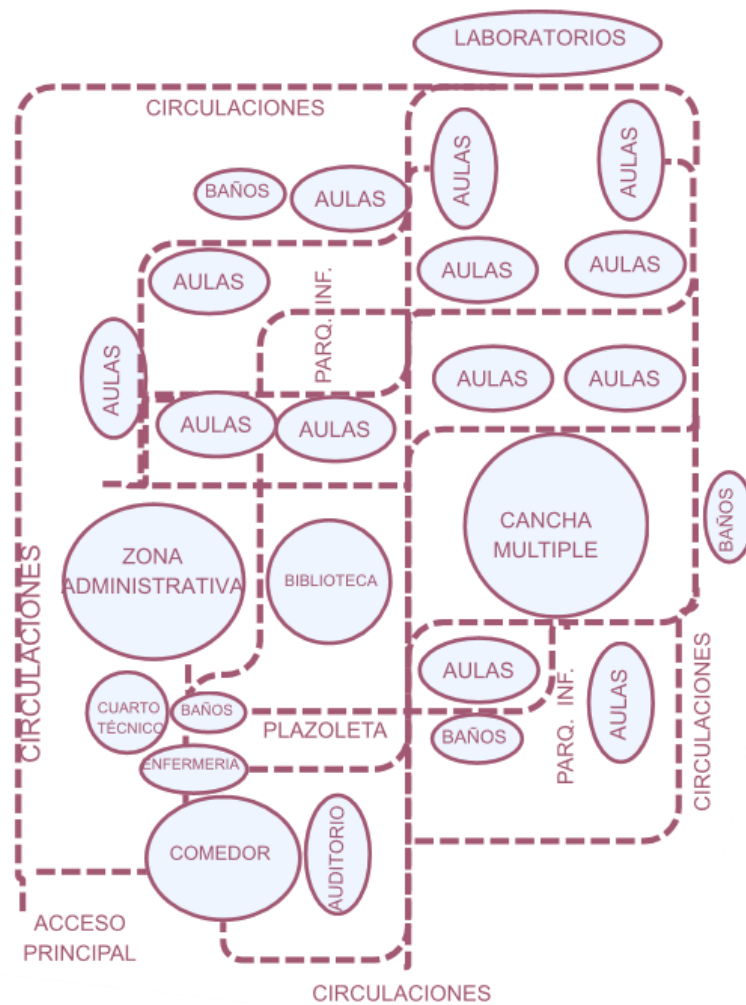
LABORATORIOS

CIRCULACIONES

BAÑOS

AULAS

AULAS

AULAS

AULAS

AULAS

AULAS

PARQ. INF.

AULAS

AULAS

AULAS

AULAS

AULAS

CANCHA MULTIPLE

BAÑOS

CIRCULACIONES

ZONA ADMINISTRATIVA

BIBLIOTECA

AULAS

PARQ. INF.

AULAS

CIRCULACIONES

CUARTO TÉCNICO

BAÑOS

PLAZOLETA

BAÑOS

ENFERMERIA

COMEDOR

AUDITORIO

ACCESO PRINCIPAL

CIRCULACIONES